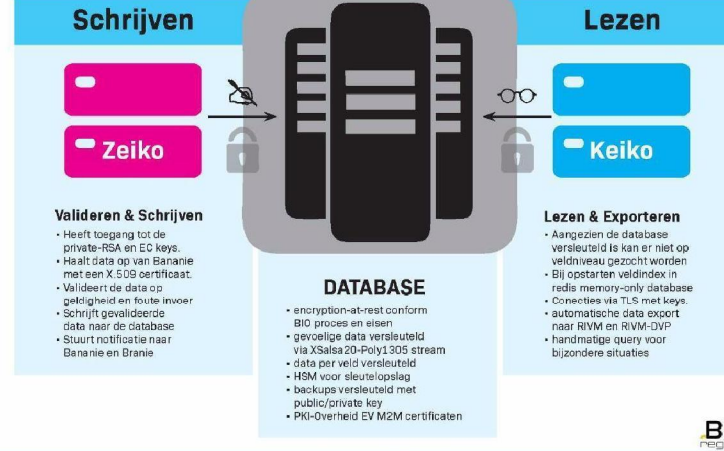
Schrijven

Zeiko

Valideren & Schrijven
- Heeft toegang tot de private-RSA en EC keys.
- Haalt data op van Bananie met een X.509 certificaat.
- Valideert de data op geldigheid en foute invoer
- Schrijft gevalideerde data naar de database
- Stuurt notificatie naar Bananie en Branie

DATABASE
- encryption-at-rest conform BIO proces en eisen
- gevoelige data versleuteld via XSalsa20-Poly1305 stream
- data per veld versleuteld
- HSM voor sleutelopslag
- backups versleuteld met public/private key
- PKI-Overheid EV M2M certificaten

Lezen

Keiko

Lezen & Exporteren
- Aangezien de database versleuteld is kan er niet op veldniveau gezocht worden
- Bij opstarten veldindex in redis memory-only database
- Conecties via TLS met keys.
- automatische data export naar RIVM en RIVM-DVP
- handmatige query voor bijzondere situaties

B
reg